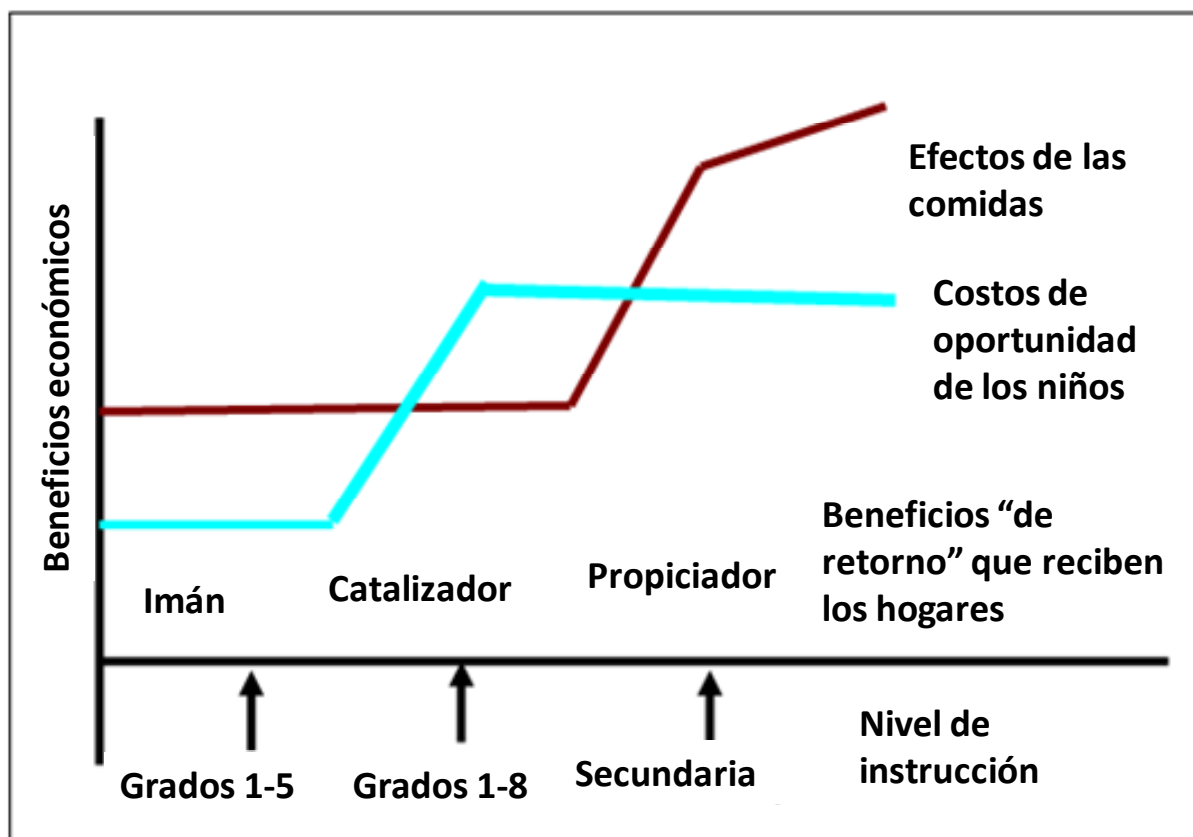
Beneficios económicos

Efectos de las comidas

Costos de oportunidad de los niños

Beneficios “de retorno” que reciben los hogares

Imán

Catalizador

Propiciador

Nivel de instrucción

Grados 1-5

Grados 1-8

Secundaria